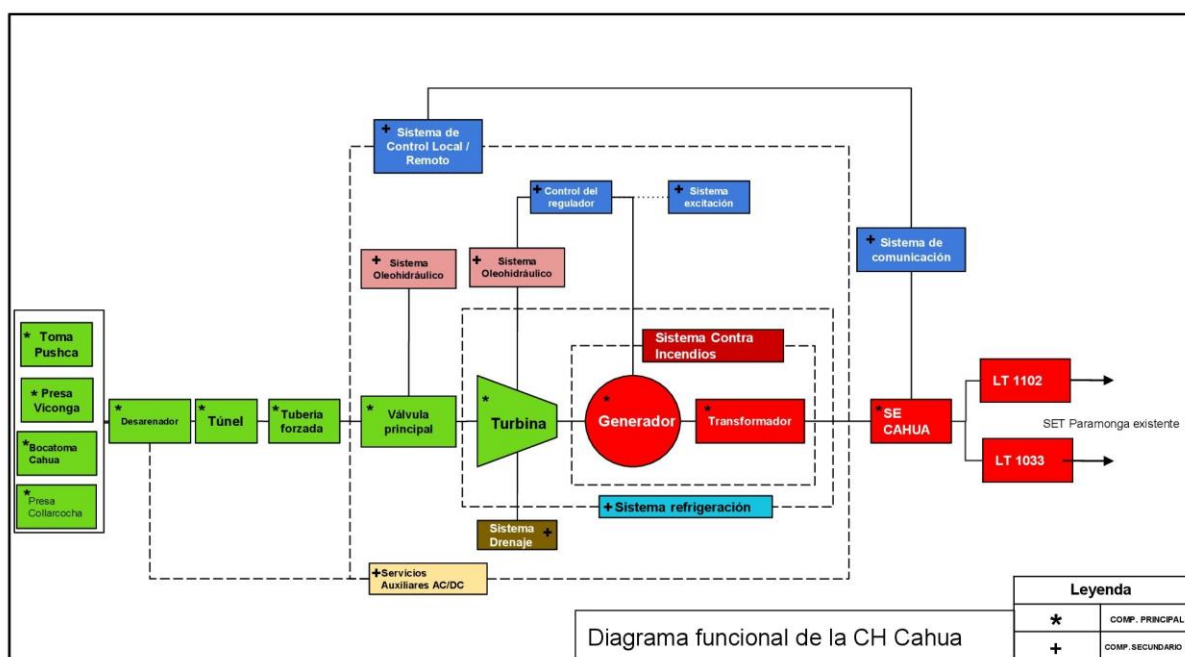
+ Sistema de Control Local / Remoto

+ Control del regulador

+ Sistema excitación

+ Sistema de comunicación

+ Sistema Oleohidráulico

+ Sistema Oleohidráulico

Sistema Contra Incendios

* Toma Pushca

* Presa Viconga

* Bocatoma Cahua

* Presa Collarcocha

* Desarenador

* Túnel

* Tuberia forzada

* Válvula principal

* Turbina

* Generador

* Transformador

* SE CAHUA

LT 1102

LT 1033

SET Paramonga existente

+ Sistema refrigeración

Sistema Drenaje +

+ Servicios Auxiliares AC/DC

| Leyenda | |
|---|---|
| * | COMP. PRINCIPAL |
| + | COMP. SECUNDARIO |

Diagrama funcional de la CH Cahua